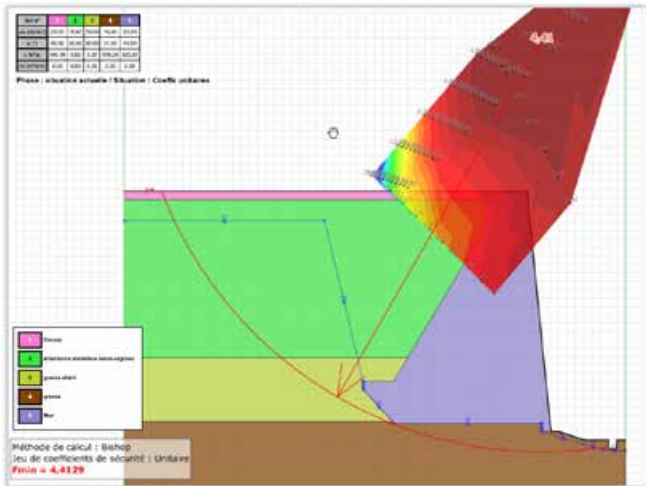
| N° | 1 | 2 | 3 | 4 | 5 |
|---|---|---|---|---|---|
| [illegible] | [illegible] | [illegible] | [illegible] | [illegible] | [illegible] |
| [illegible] | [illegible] | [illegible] | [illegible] | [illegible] | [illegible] |
| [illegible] | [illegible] | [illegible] | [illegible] | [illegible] | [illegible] |
| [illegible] | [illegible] | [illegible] | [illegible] | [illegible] | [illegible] |

Phase : situation actuelle / Situation : Coeffs unitaires

4.41

1 Enrobé
2 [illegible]
3 grave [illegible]
4 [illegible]
5 Mur

Méthode de calcul : Bishop
Jeu de coefficients de sécurité : Unitaire
Fmin = 4,4129